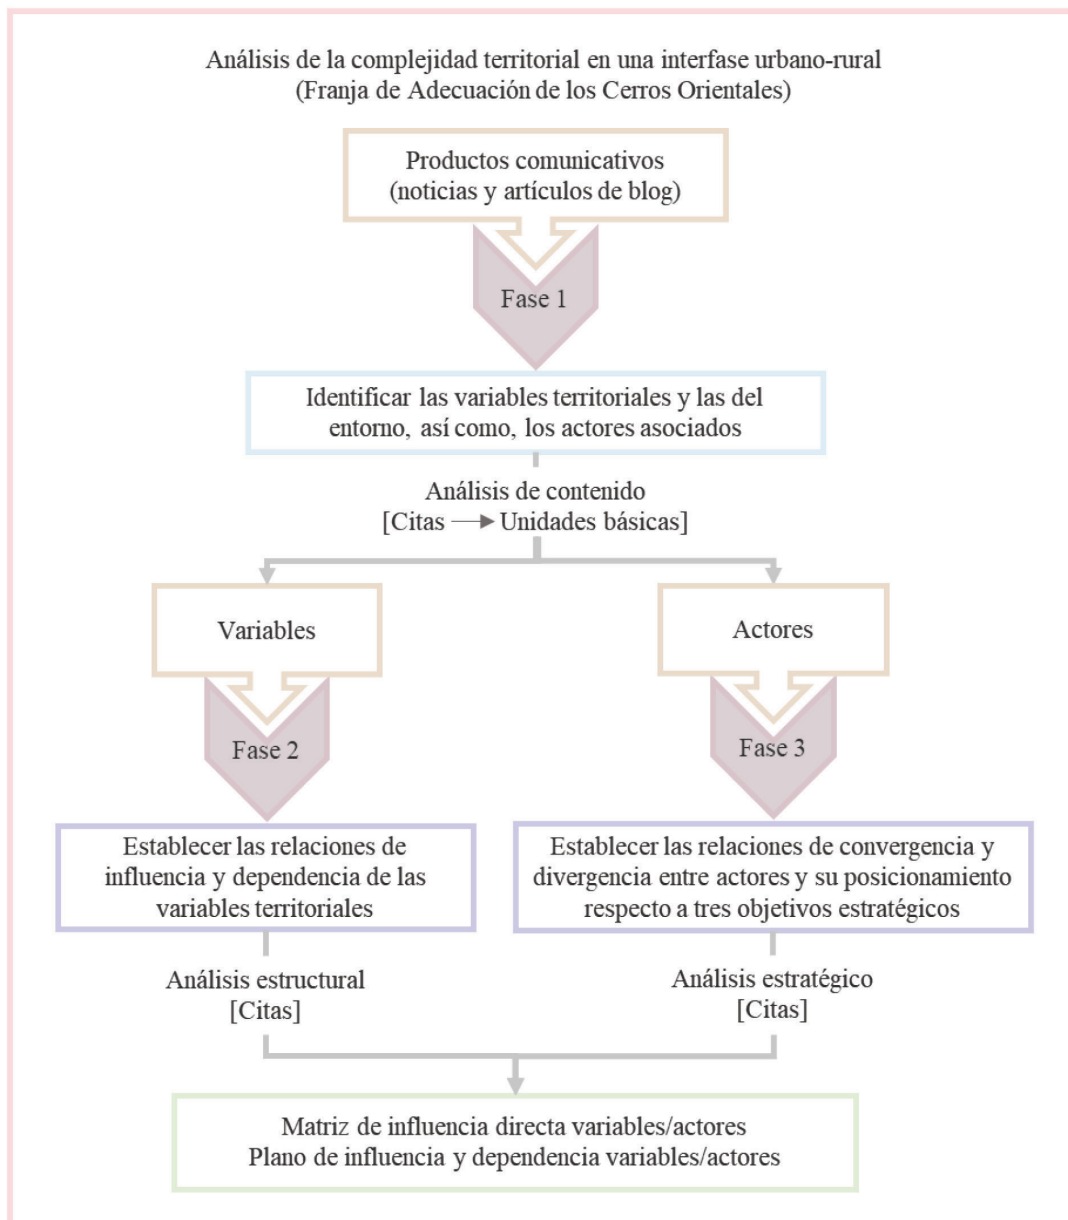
Análisis de la complejidad territorial en una interfase urbano-rural
(Franja de Adecuación de los Cerros Orientales)

Productos comunicativos
(noticias y artículos de blog)

Fase 1

Identificar las variables territoriales y las del entorno, así como, los actores asociados

Análisis de contenido
[Citas → Unidades básicas]

Variables

Fase 2

Establecer las relaciones de influencia y dependencia de las variables territoriales

Análisis estructural
[Citas]

Actores

Fase 3

Establecer las relaciones de convergencia y divergencia entre actores y su posicionamiento respecto a tres objetivos estratégicos

Análisis estratégico
[Citas]

Matriz de influencia directa variables/actores
Plano de influencia y dependencia variables/actores